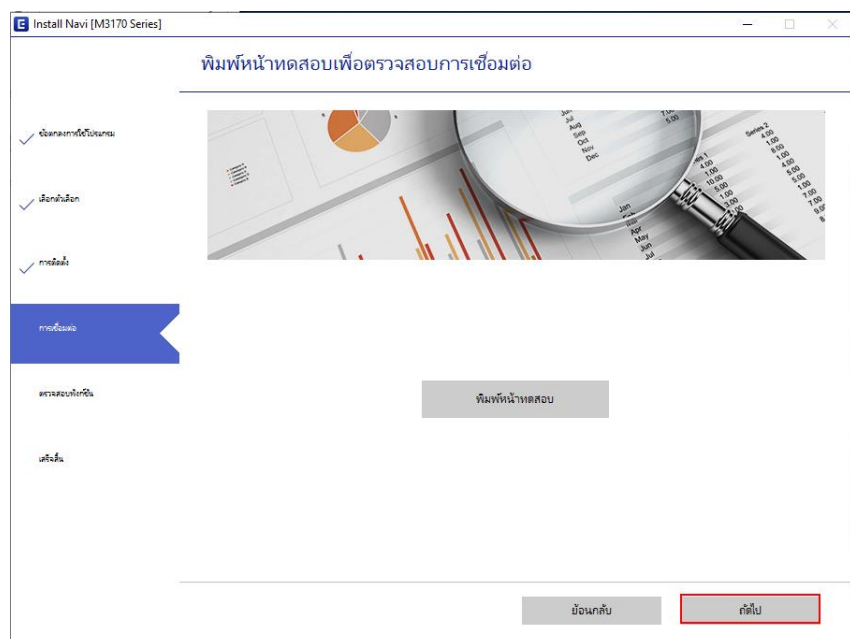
Install Navi [M3170 Series]

พิมพ์หน้าทดสอบเพื่อตรวจสอบการเชื่อมต่อ

ข้อตกลงการใช้โปรแกรม

เลือกตัวเลือก

การติดตั้ง

การเชื่อมต่อ

ตรวจสอบฟังก์ชัน

เสร็จสิ้น

Jun
Jul
Aug
Sep
Oct
Nov
Dec

Jan
Feb
Mar
Apr
May
Jun
Jul

Series 1
Series 2

พิมพ์หน้าทดสอบ

ย้อนกลับ

ถัดไป